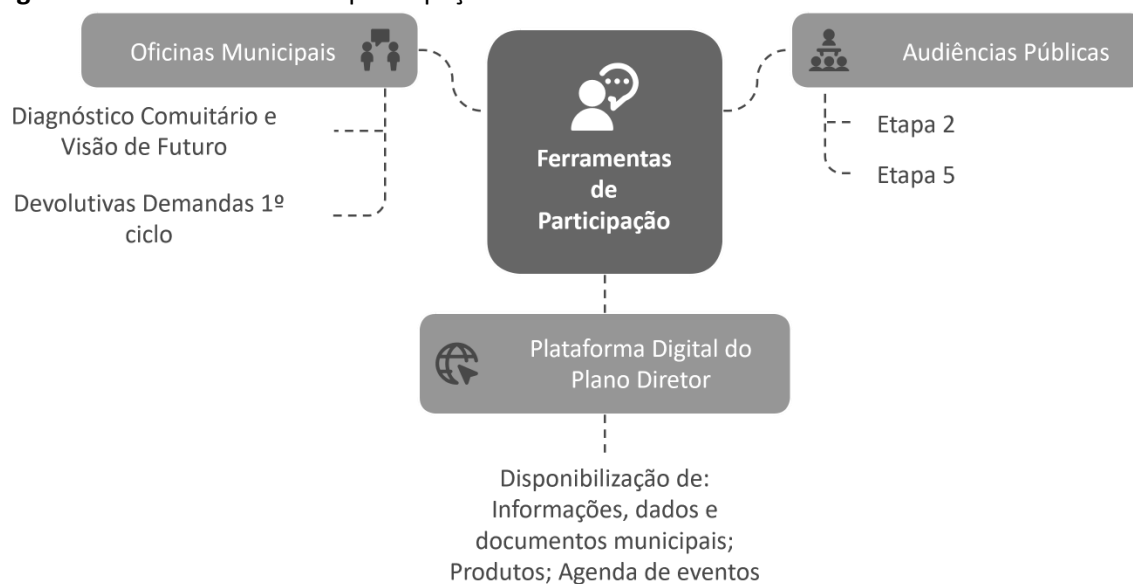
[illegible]

Oficinas Municipais

Diagnóstico Comuitário e Visão de Futuro

Devolutivas Demandas 1º ciclo

Ferramentas de Participação

Audiências Públicas

Etapa 2

Etapa 5

Plataforma Digital do Plano Diretor

Disponibilização de: Informações, dados e documentos municipais; Produtos; Agenda de eventos